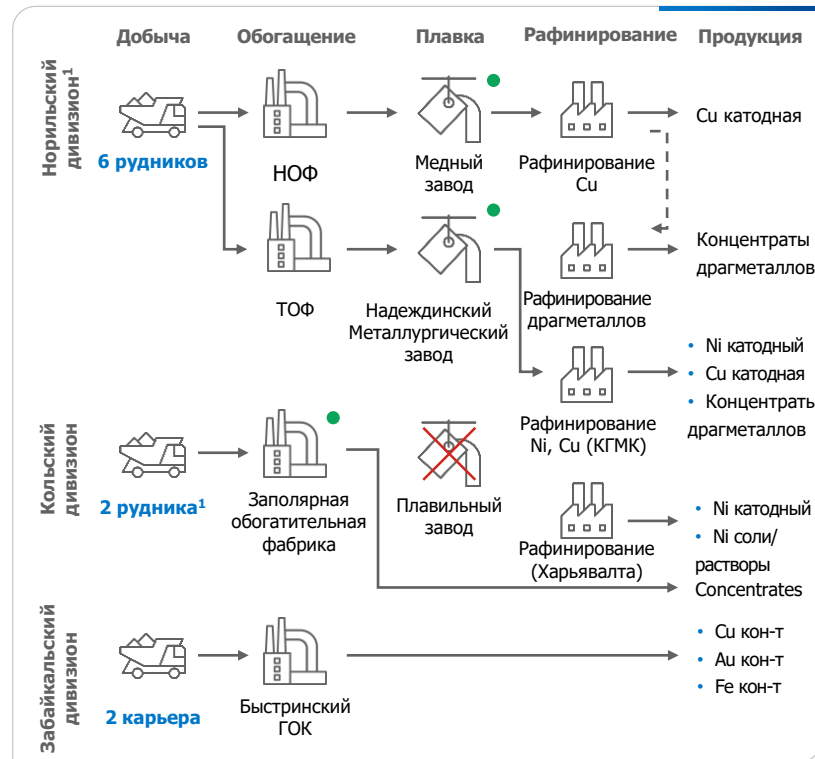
Добыча
Обогащение
Плавка
Рафинирование
Продукция

Норильский дивизион$^1$

6 рудников

НОФ

Медный завод

Рафинирование Cu

Cu катодная

ТОФ

Надеждинский Металлургический завод

Рафинирование драгметаллов

Концентраты драгметаллов

Рафинирование Ni, Cu (КГМК)

• Ni катодный
• Cu катодная
• Концентрать драгметаллов

Кольский дивизион

2 рудника$^1$

Заполярная обогатительная фабрика

Плавильный завод

Рафинирование (Харьявалта)

• Ni катодный
• Ni соли/ растворы Concentrates

Забайкальский дивизион

2 карьера

Быстринский ГОК

• Cu кон-т
• Au кон-т
• Fe кон-т